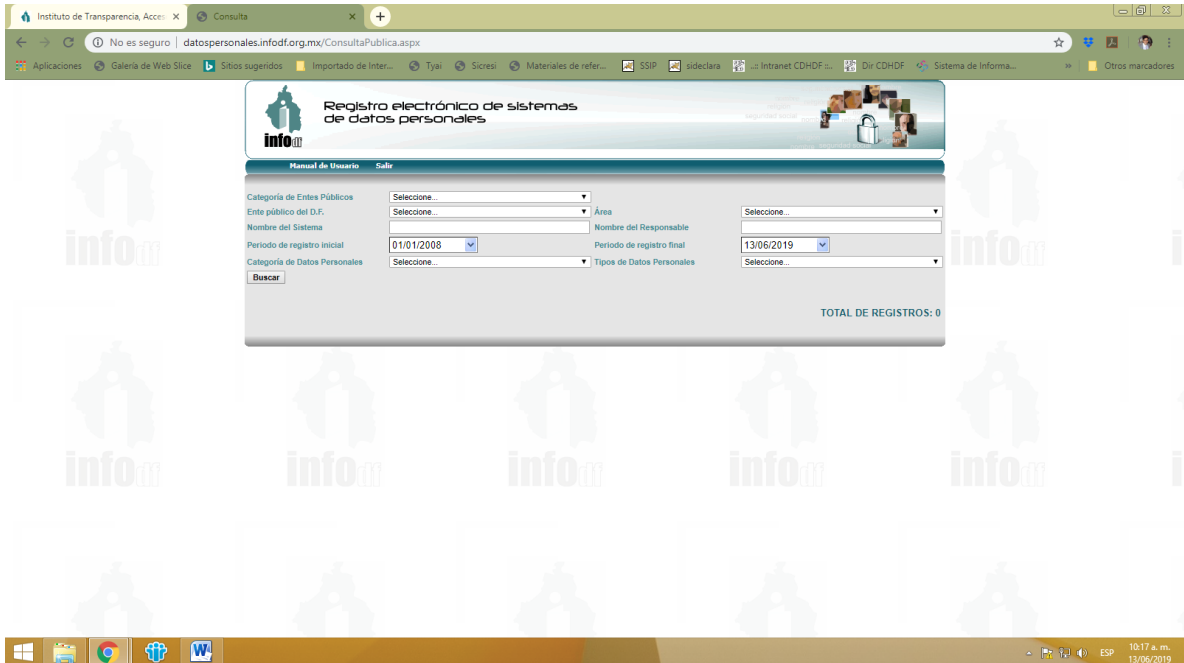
Instituto de Transparencia, Acces ×
Consulta ×
+

No es seguro | datospersonales.infodf.org.mx/ConsultaPublica.aspx

Aplicaciones Galería de Web Slice Sitios sugeridos Importado de Inter... Tyai Sicresi Materiales de refer... SSIP sideclara ..:: Intranet CDHDF ::.. Dir CDHDF Sistema de Informa... » Otros marcadores

Registro electrónico de sistemas de datos personales

infodf

Manual de Usuario Salir

Categoría de Entes Públicos Seleccione...
Ente público del D.F. Seleccione... Área Seleccione...
Nombre del Sistema Nombre del Responsable
Periodo de registro inicial 01/01/2008 Periodo de registro final 13/06/2019
Categoría de Datos Personales Seleccione... Tipos de Datos Personales Seleccione...
Buscar

TOTAL DE REGISTROS: 0

infodf infodf infodf infodf infodf infodf infodf

ESP 10:17 a. m. 13/06/2019